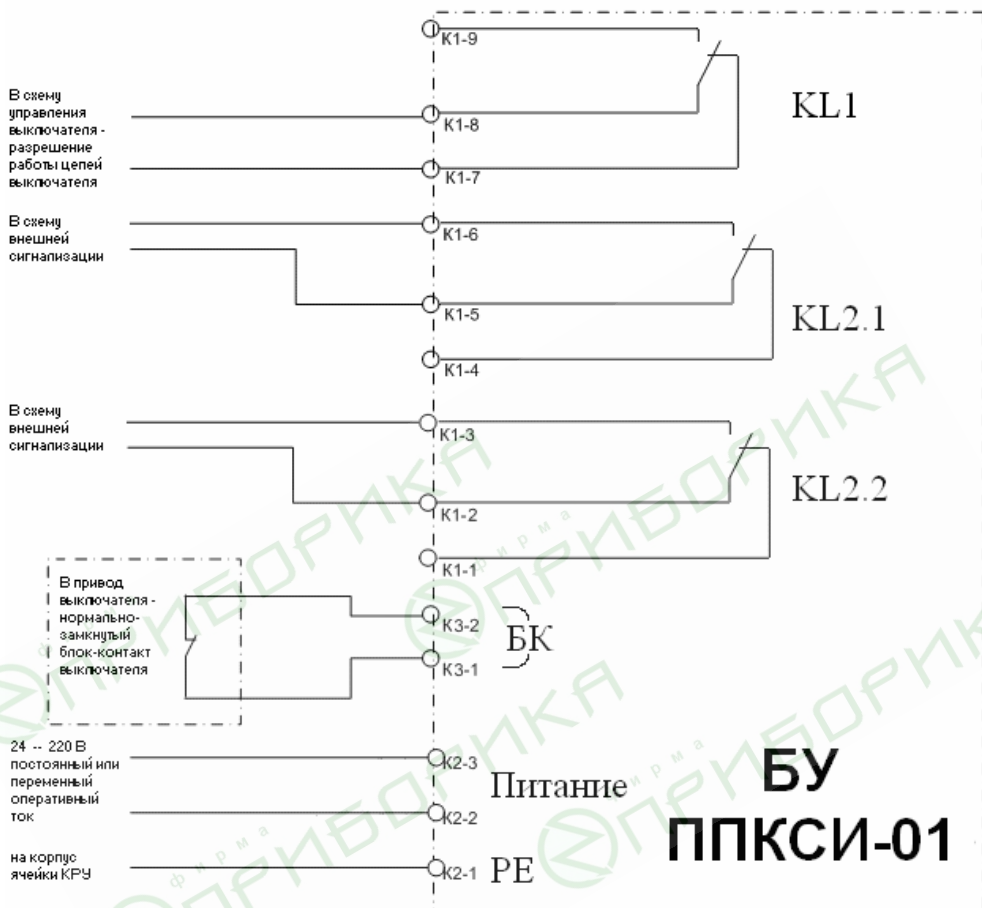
К1-9

В схему управления выключателя - разрешение работы цепей выключателя

К1-8

КL1

К1-7

В схему внешней сигнализации

К1-6

К1-5

КL2.1

К1-4

В схему внешней сигнализации

К1-3

К1-2

КL2.2

К1-1

В привод выключателя - нормально-замкнутый блок-контакт выключателя

К3-2

К3-1

БК

24 -- 220 В постоянный или переменный оперативный ток

К2-3

Питание

К2-2

на корпус ячейки КРУ

К2-1 РЕ

БУ ППКСИ-01

ПРИБОРИКА фирма